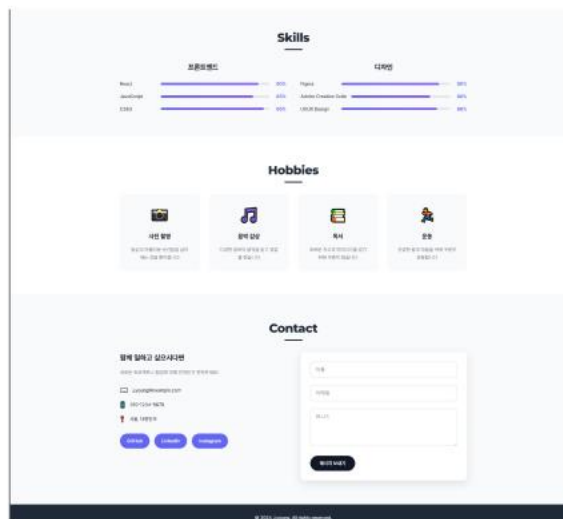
Skills

프론트엔드

React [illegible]%

JavaScript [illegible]%

CSS3 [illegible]%

디자인

Figma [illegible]%

Adobe Creative Suite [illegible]%

UI/UX Design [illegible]%

Hobbies

사진 촬영

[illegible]

음악 감상

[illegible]

독서

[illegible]

운동

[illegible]

Contact

함께 일하고 싶으시다면

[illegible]

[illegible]@example.com

010-1234-5678

서울 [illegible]

GitHub LinkedIn Instagram

이름

이메일

메시지

메시지 보내기

© 2024 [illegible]. All rights reserved.